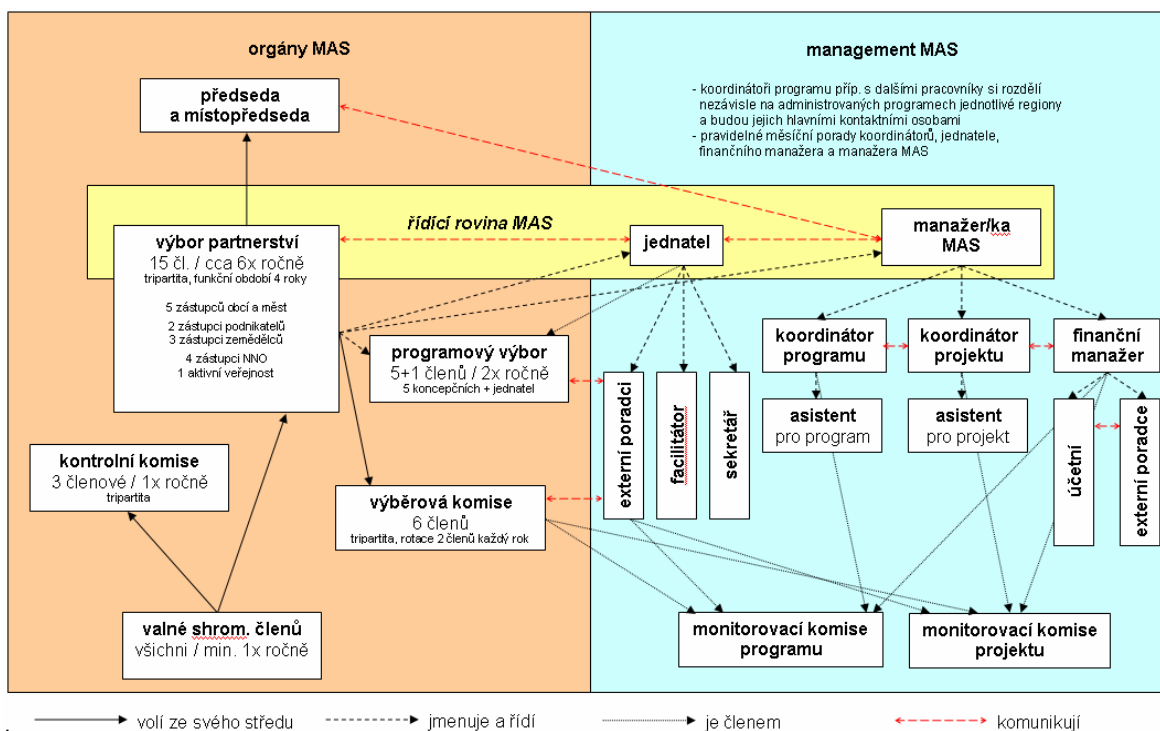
orgány MAS

management MAS

- koordinátoři programu příp. s dalšími pracovníky si rozdělí nezávisle na administrovaných programech jednotlivé regiony a budou jejich hlavními kontaktními osobami
- pravidelné měsíční porady koordinátorů, jednatele, finančního manažera a manažera MAS

předseda a místopředseda

řídící rovina MAS

výbor partnerství
15 čl. / cca 6x ročně
tripartita, funkční období 4 roky

5 zástupců obcí a měst
2 zástupci podnikatelů
3 zástupci zemědělců
4 zástupci NNO
1 aktivní veřejnost

jednatel

manažer/ka MAS

programový výbor
5+1 členů / 2x ročně
5 koncepčních + jednatel

koordinátor programu

koordinátor projektu

finanční manažer

externí poradci

facilitátor

sekretář

asistent pro program

asistent pro projekt

účetní

externí poradce

kontrolní komise
3 členové / 1x ročně
tripartita

výběrová komise
6 členů
tripartita, rotace 2 členů každý rok

valné shrom. členů
všichni / min. 1x ročně

monitorovací komise programu

monitorovací komise projektu

volí ze svého středu

jmenuje a řídí

je členem

komunikují